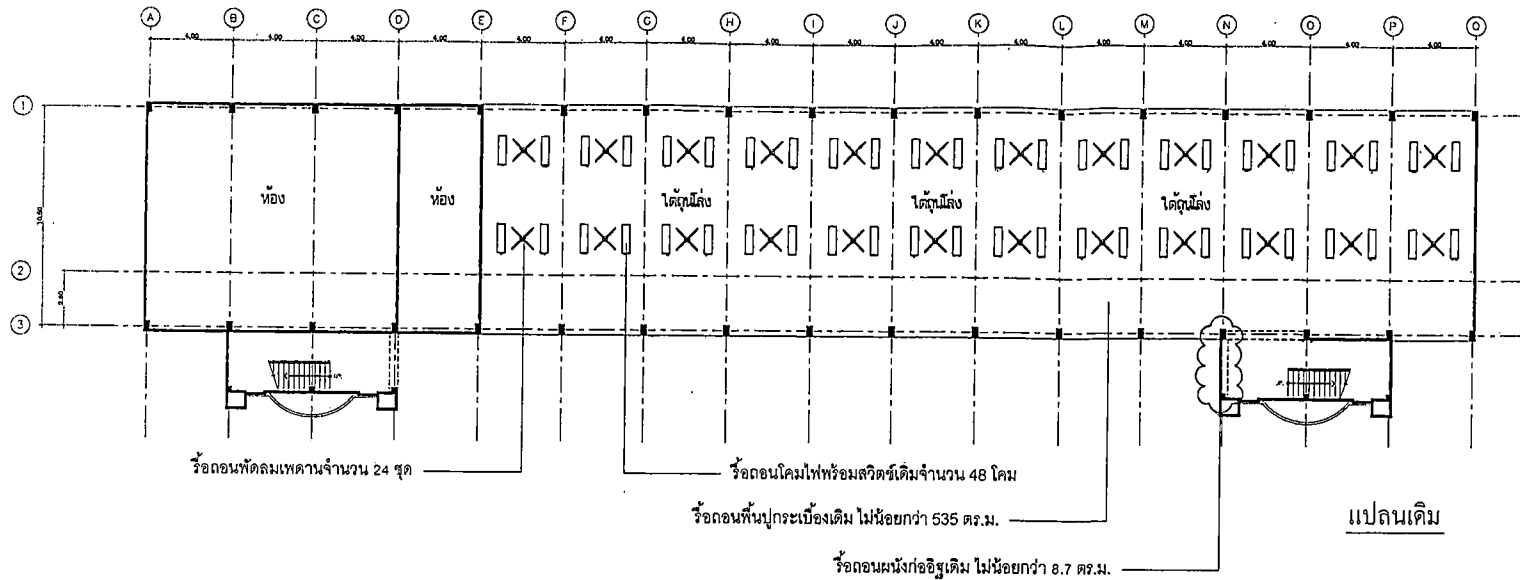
A B C D E F G H I J K L M N O P Q

4.00 4.00 4.00 4.00 4.00 4.00 4.00 4.00 4.00 4.00 4.00 4.00 4.00 4.00 4.00 4.00

1
2
3

10.50
2.50

ห้อง

ห้อง

ใต้ถุนโล่ง

ใต้ถุนโล่ง

ใต้ถุนโล่ง

รื้อถอนพัดลมเพดานจำนวน 24 ชุด

รื้อถอนโคมไฟพร้อมสวิตซ์เดิมจำนวน 48 โคม

รื้อถอนพื้นปูกระเบื้องเดิม ไม่น้อยกว่า 535 ตร.ม.

รื้อถอนผนังก่ออิฐเดิม ไม่น้อยกว่า 8.7 ตร.ม.

แปลนเดิม